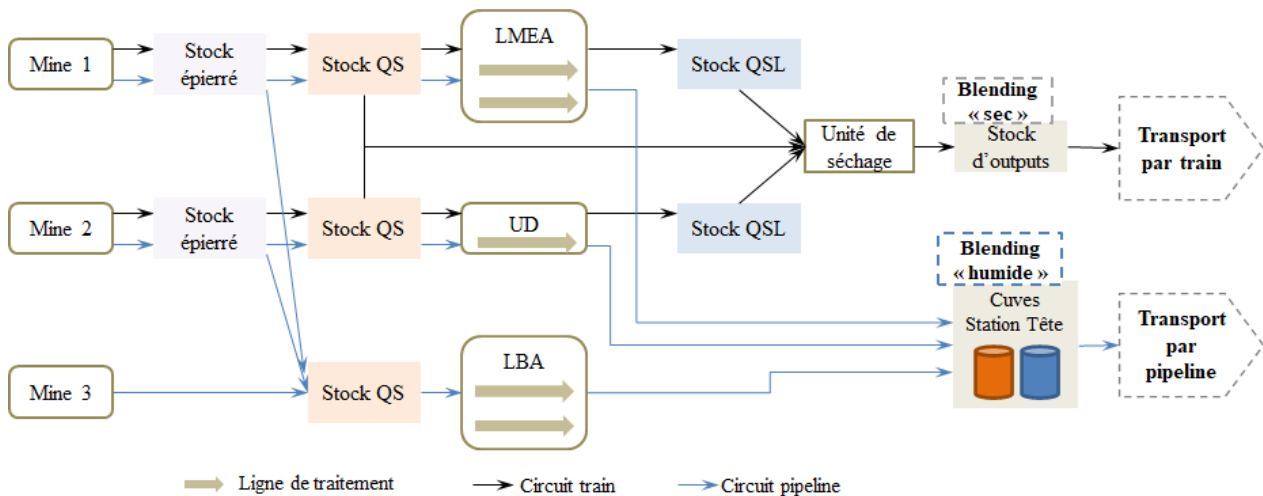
Mine 1

Stock épierré

Stock QS

LMEA

Stock QSL

Blending « sec »

Stock d'outputs

Unité de séchage

Transport par train

Mine 2

Stock épierré

Stock QS

UD

Stock QSL

Blending « humide »

Cuves Station Tête

Transport par pipeline

Mine 3

Stock QS

LBA

Ligne de traitement

Circuit train

Circuit pipeline